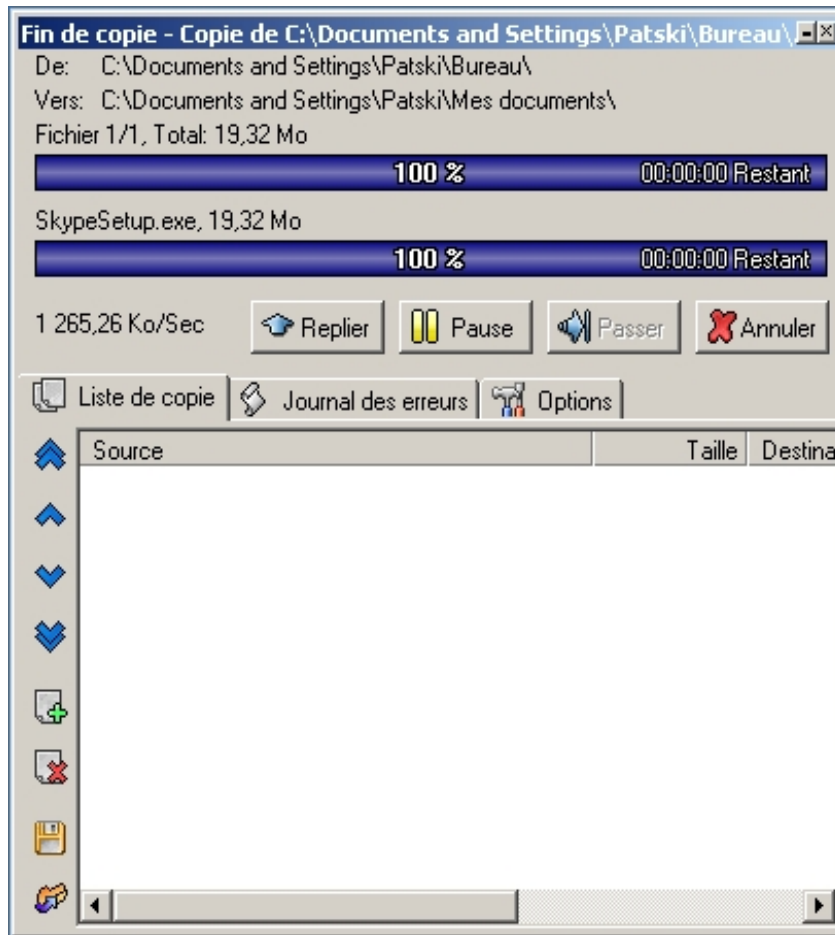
Fin de copie - Copie de C:\Documents and Settings\Patski\Bureau\

De: C:\Documents and Settings\Patski\Bureau\

Vers: C:\Documents and Settings\Patski\Mes documents\

Fichier 1/1, Total: 19,32 Mo

100 % 00:00:00 Restant

SkypeSetup.exe, 19,32 Mo

100 % 00:00:00 Restant

1 265,26 Ko/Sec

Replier

Pause

Passer

Annuler

Liste de copie

Journal des erreurs

Options

| Source | Taille | Destina |
|---|---|---|